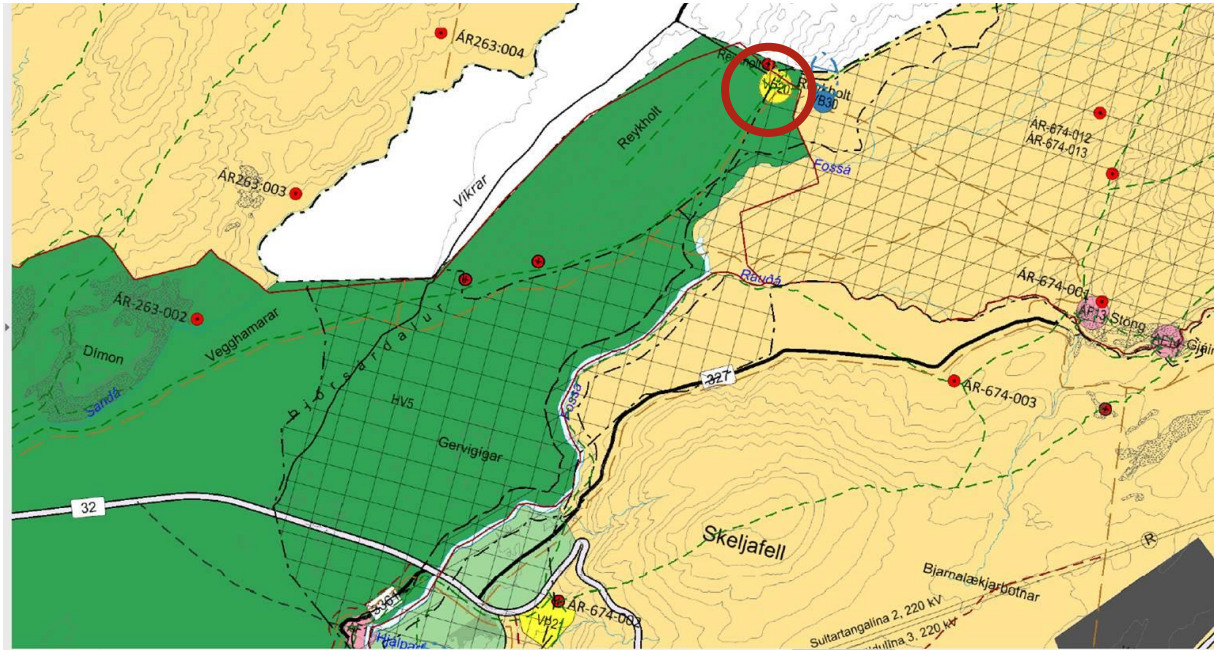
ÁR263:004

Reykholt

Reykholt

VB20

VB30

ÁR-674-012
ÁR-674-013

Fossá

ÁR263:003

Víkrar

Rauðá

ÁR-674-001

AF13 Stöng

AF14 Gjáin

ÁR-263-002

Vegghamarar

Dimon

Sandá

Þjórsárdalur

HV5

Fossá

327

ÁR-674-003

Gervigígar

32

Skeljafell

Bjarnalækjarbotnar

R

ÁR-674-002

VB21

Hjálparf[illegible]

Sultartangalína 2, 220 kV

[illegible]línа 3, 220 kV